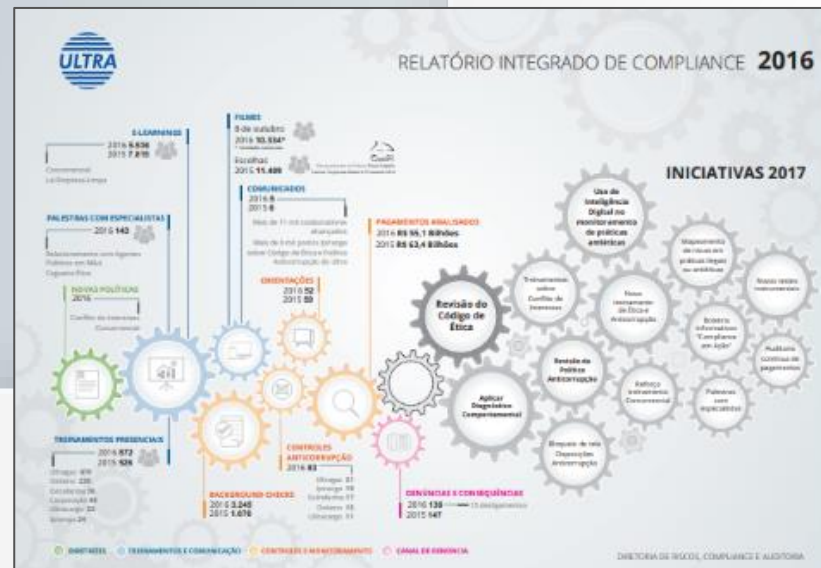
ULTRA

RELATÓRIO INTEGRADO DE COMPLIANCE 2016

E-LEARNINGS
2016 5.636
2015 7.810
Concorrencial
Lei Empresa Limpa

FILMES
8 de outubro
2016 10.534*
Escolhas
2015 11.489

COMUNICADOS
2016 8
2015 6

PALESTRAS COM ESPECIALISTAS
2016 143

NOVAS POLÍTICAS
2016
Conflito de Interesses
Concorrencial

ORIENTAÇÕES
2016 52
2015 80

PAGAMENTOS ANALISADOS
2016 R$ 55,1 Bilhões
2015 R$ 63,4 Bilhões

INICIATIVAS 2017

Uso de Inteligência Digital no monitoramento de práticas antiéticas

Revisão do Código de Ética

Treinamentos sobre Conflito de Interesses

Novo treinamento de Ética e Anticorrupção

Mapeamento de riscos em práticas ilegais ou antiéticas

Novos testes instrumentais

Boletim Informativo "Compliance em Ação"

Revisão da Política Anticorrupção

Aplicar Diagnóstico Comportamental

Reforço treinamento Concorrencial

Palestras com especialistas

Auditoria Contínua de pagamentos

Bloqueio de rede Dispositivos Anticorrupção

TREINAMENTOS PRESENCIAIS
2016 872
2015 926

CONTROLES ANTICORRUPÇÃO
2016 83

BACKGROUND CHECKS
2016 3.245
2015 1.076

DENÚNCIAS E CONSEQUÊNCIAS
2016 136
2015 147

DIRETRIZES   TREINAMENTOS E COMUNICAÇÃO   CONTROLES E MONITORAMENTO   CANAL DE DENÚNCIA

DIRETORIA DE RISCOS, COMPLIANCE E AUDITORIA